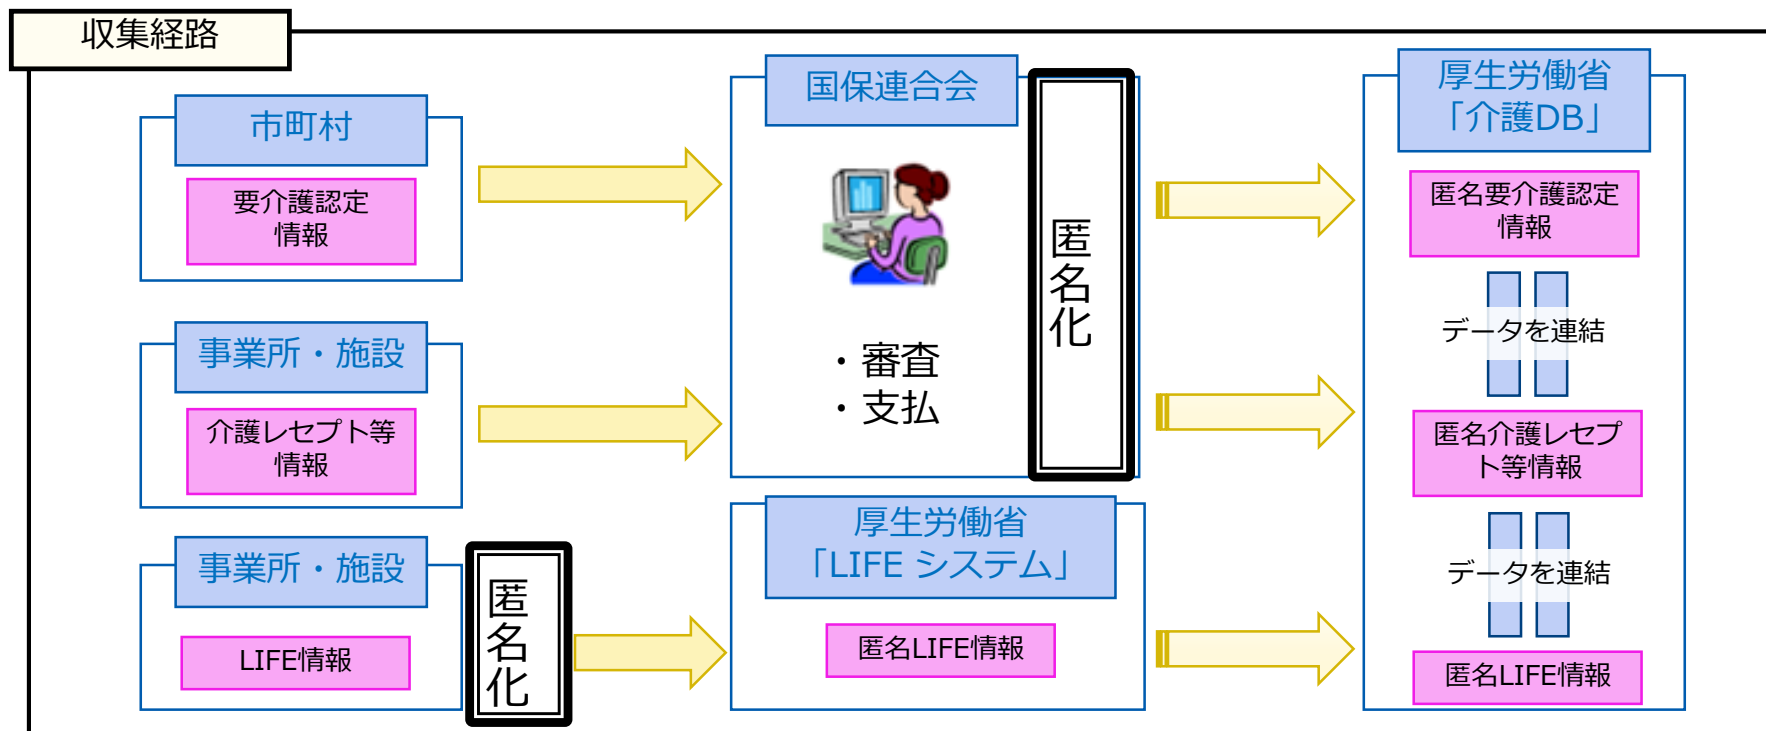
収集経路

市町村

要介護認定情報

事業所・施設

介護レセプト等情報

事業所・施設

LIFE情報

匿名化

国保連合会

・審査
・支払

匿名化

厚生労働省「LIFE システム」

匿名LIFE情報

厚生労働省「介護DB」

匿名要介護認定情報

データを連結

匿名介護レセプト等情報

データを連結

匿名LIFE情報